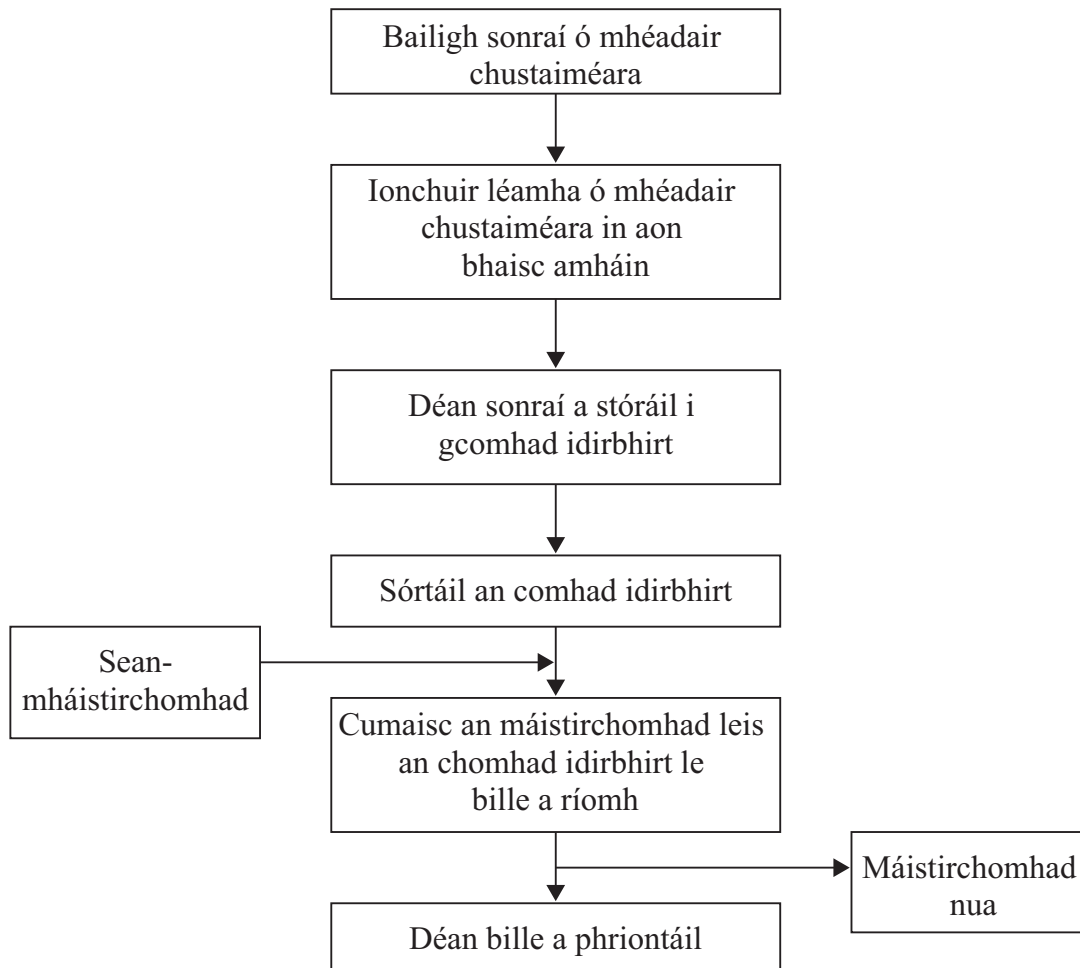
Bailigh sonraí ó mhéadair chustaiméara

Ionchuir léamha ó mhéadair chustaiméara in aon bhaisc amháin

Déan sonraí a stóráil i gcomhad idirbhirt

Sórtáil an comhad idirbhirt

Sean-mháistirchomhad

Cumaisc an máistirchomhad leis an chomhad idirbhirt le bille a ríomh

Máistirchomhad nua

Déan bille a phriontáil